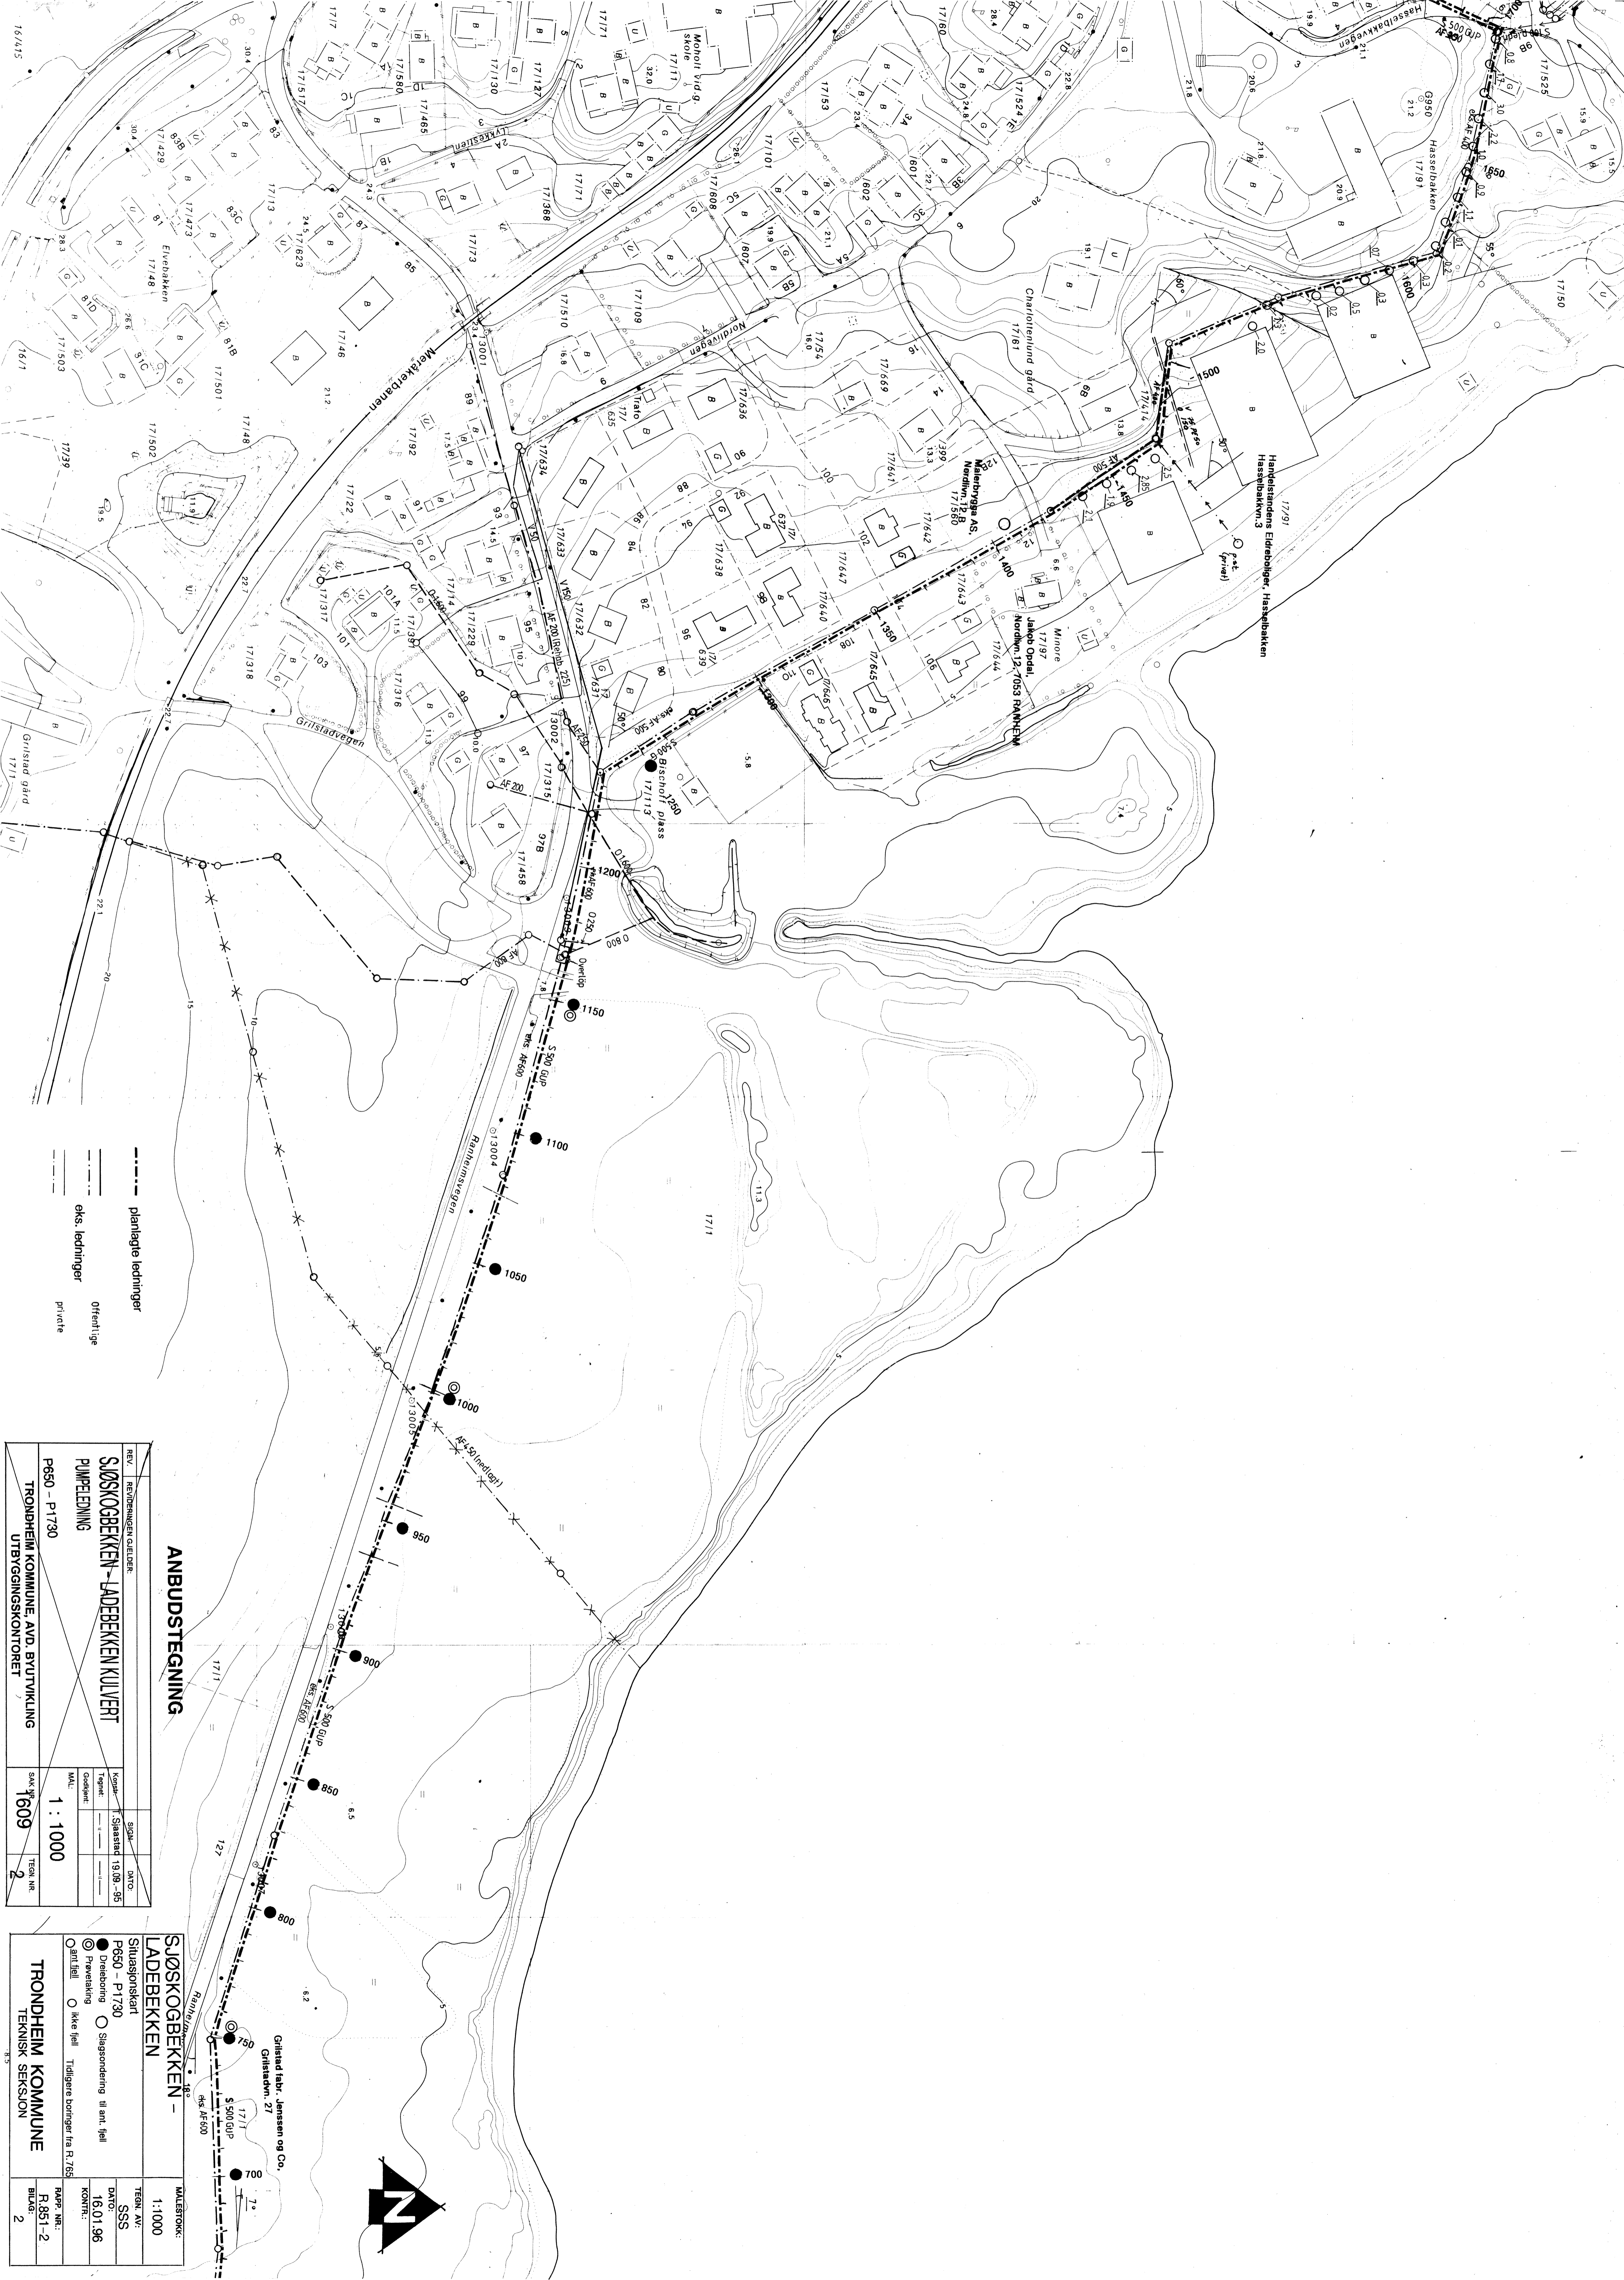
ANBUDSTEGNING

REV. | REVIDERINGEN GJELDER: | SIGN. | DATO:

SJØSKOGBEKKEN-LADEBEKKEN KULVERT
PUMPELEDNING
P650 - P1730

TRONDHEIM KOMMUNE, AVD. BYUTVIKLING
UTBYGGINGSKONTORET

Konstr.: T. Sjåstad 19.09.95
Tegnet:
Godkjent:
MÅL 1 : 1000
SAK NR. 1609
TEGN. NR. 2

SJØSKOGBEKKEN - LADEBEKKEN
Situasjonskart
P650 - P1730
Dreieboring
Slagsondering til ant. fjell
Prøvetaking
ant. fjell
ikke fjell
Tidligere boringer fra R.765

MÅLESTOKK: 1:1000
TEGN. AV: SSS
DATO: 16.01.96
KONTR.:
RAPP. NR.: R.851-2
BILAG: 2

TRONDHEIM KOMMUNE
TEKNISK SEKSJON

planlagte ledninger
eks. ledninger
offentlige
private

Meråkerbanen
Ranheimsvegen
Grilstadvegen
Nordlivegen
Elvebakken
Lykkestien
Hasselbakken
Hasselbakkvegen
Charlottenlund gård
Grilstad gård
Moholt vid.g. skole
Bischoff plass
Trafo
Overløp

Handelstandens Eldreboliger, Hasselbakken
Hasselbakkvn. 3
Malerbrygga AS.
Nordlivn. 12 B
Jakob Opdal,
Nordlivn. 12, 7053 RANHEIM
Minore
Grilstad fabr. Jenssen og Co.
Grilstadvn. 27

S 500 GUP
eks. AF600
AF 200
AF 500
AF 150
AF 450 (nedlagt)
AF 200 (Rehab. 225)
V 150
D 150
D 160
D 250
D 800

1700
1650
1600
1500
1450
1400
1350
1300
1250
1200
1150
1100
1050
1000
950
900
850
800
750
700

3001
3002
3003
3004
3005

17/1
17/91
17/113
17/150
17/46
17/48
17/501
17/502
17/503
17/39
17/7
17/580
17/517
17/465
17/130
17/127
17/171
17/173
17/160
17/153
17/101
17/524
17/525
17/608
17/807
17/510
17/109
17/54
17/669
17/61
17/414
17/636
17/634
17/635
17/633
17/632
17/631
17/638
17/637
17/639
17/640
17/641
17/642
17/643
17/644
17/645
17/646
17/647
17/97
17/315
17/316
17/317
17/318
17/229
17/14
17/39
17/192
17/122
17/458
17/368
17/71
17/473
17/429
17/623
17/113
16/415
16/1

B
G
U